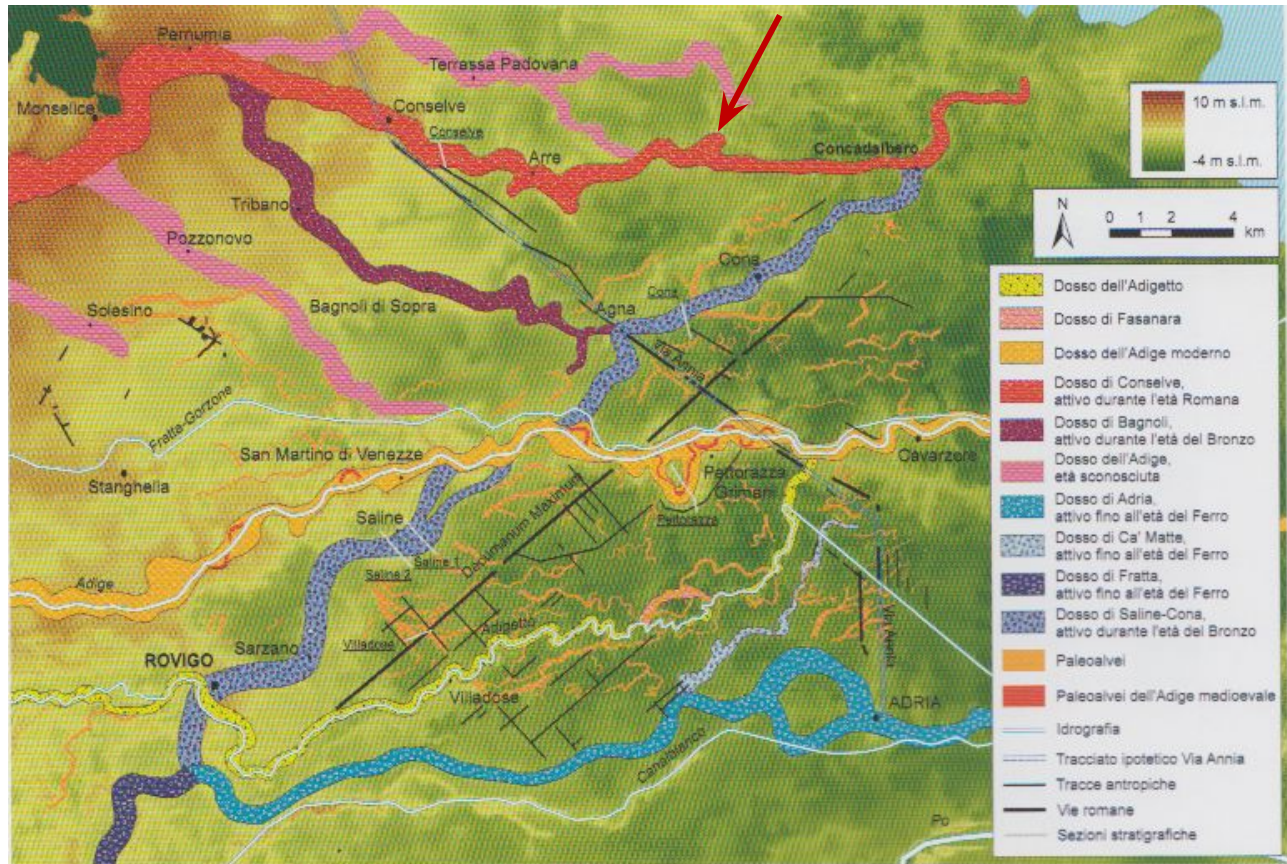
Pernumia
Terrassa Padovana
Monselice
Conselve
Conselve
Arre
Concadalbero
Tribano
Pozzonovo
Cona
Solesino
Bagnoli di Sopra
Agna
Cona
Via Annia
Fratta-Gorzone
San Martino di Venezze
Pettorazza Grimani
Cavarzere
Stanghella
Saline
Decumanum Maximum
Pettorazza
Saline 1
Saline 2
Adige
Villadose
Adigetto
Via Annia
ROVIGO
Sarzano
Villadose
ADRIA
Canalbianco
Po

10 m s.l.m.
-4 m s.l.m.

N
0 1 2 4 km

Dosso dell'Adigetto
Dosso di Fasanara
Dosso dell'Adige moderno
Dosso di Conselve, attivo durante l'età Romana
Dosso di Bagnoli, attivo durante l'età del Bronzo
Dosso dell'Adige, età sconosciuta
Dosso di Adria, attivo fino all'età del Ferro
Dosso di Ca' Matte, attivo fino all'età del Ferro
Dosso di Fratta, attivo fino all'età del Ferro
Dosso di Saline-Cona, attivo durante l'età del Bronzo
Paleoalvei
Paleoalvei dell'Adige medioevale
Idrografia
Tracciato ipotetico Via Annia
Tracce antropiche
Vie romane
Sezioni stratigrafiche